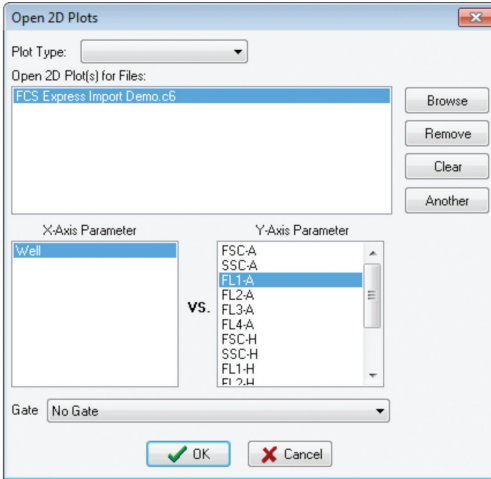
Open 2D Plots

Plot Type:

Open 2D Plot(s) for Files:

FCS Express Import Demo.c6

Browse

Remove

Clear

Another

X-Axis Parameter

Well

VS.

Y-Axis Parameter

FSC-A
SSC-A
FL1-A
FL2-A
FL3-A
FL4-A
FSC-H
SSC-H
FL1-H
FL2-H

Gate No Gate

OK

Cancel